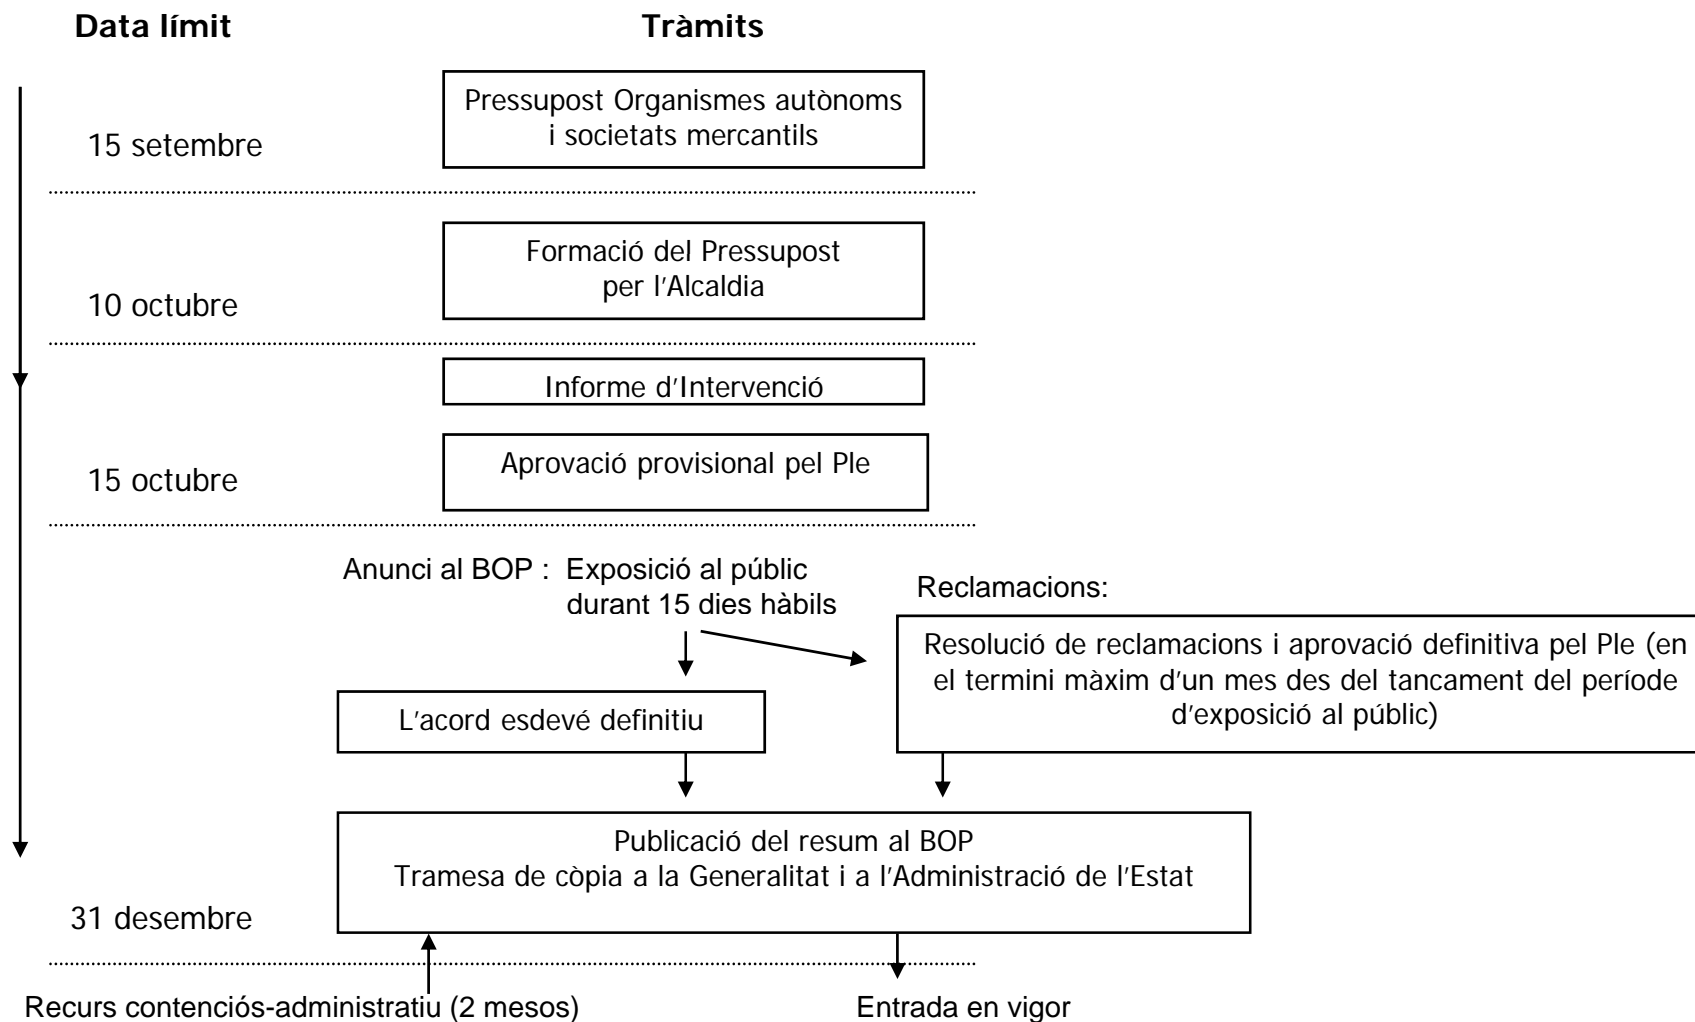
Data límit

Tràmits

Pressupost Organismes autònoms i societats mercantils

15 setembre

Formació del Pressupost per l'Alcaldia

10 octubre

Informe d'Intervenció

Aprovació provisional pel Ple

15 octubre

Anunci al BOP : Exposició al públic durant 15 dies hàbils

Reclamacions:

Resolució de reclamacions i aprovació definitiva pel Ple (en el termini màxim d'un mes des del tancament del període d'exposició al públic)

L'acord esdevé definitiu

Publicació del resum al BOP
Tramesa de còpia a la Generalitat i a l'Administració de l'Estat

31 desembre

Recurs contenciós-administratiu (2 mesos)

Entrada en vigor